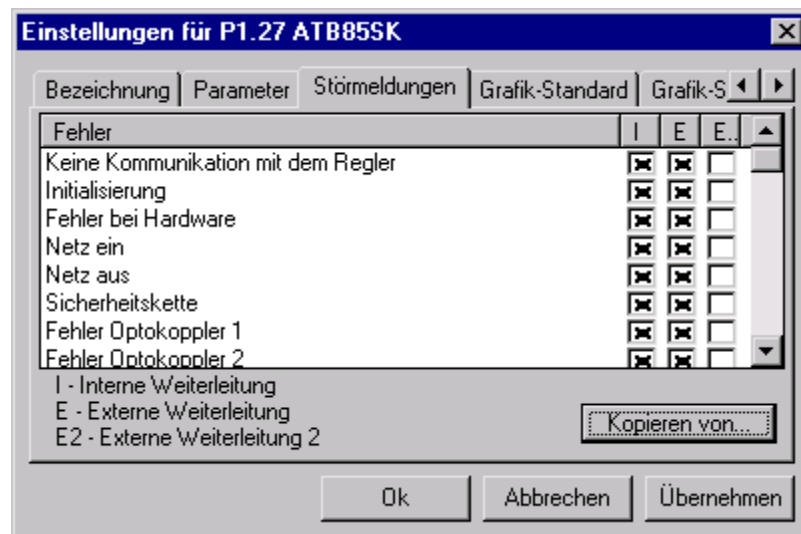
Einstellungen für P1.27 ATB85SK

Bezeichnung | Parameter | Störmeldungen | Grafik-Standard | Grafik-S

| Fehler | I | E | E.. |
|---|---|---|---|
| Keine Kommunikation mit dem Regler | ☒ | ☒ | ☐ |
| Initialisierung | ☒ | ☒ | ☐ |
| Fehler bei Hardware | ☒ | ☒ | ☐ |
| Netz ein | ☒ | ☒ | ☐ |
| Netz aus | ☒ | ☒ | ☐ |
| Sicherheitskette | ☒ | ☒ | ☐ |
| Fehler Optokoppler 1 | ☒ | ☒ | ☐ |
| Fehler Optokoppler 2 | ☒ | ☒ | ☐ |

I - Interne Weiterleitung
E - Externe Weiterleitung
E2 - Externe Weiterleitung 2

Kopieren von...

Ok | Abbrechen | Übernehmen